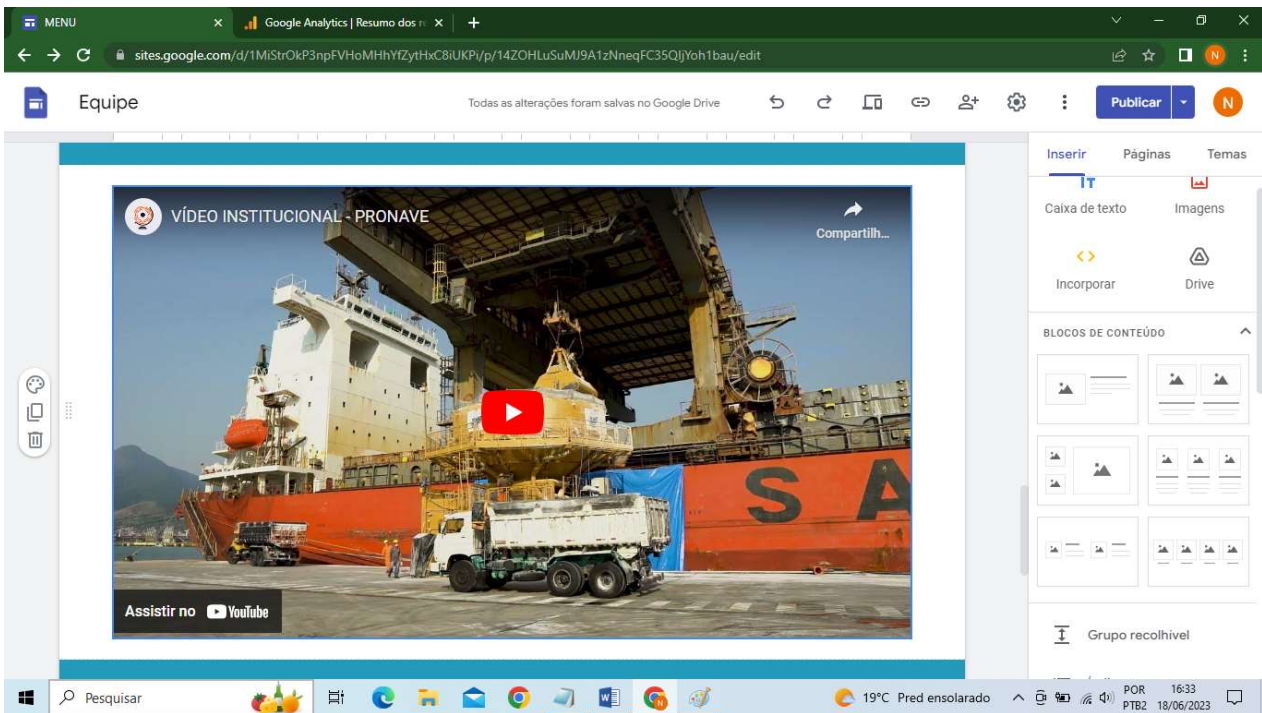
MENU
Google Analytics | Resumo dos r
sites.google.com/d/1MiStrOkP3npFVHoMHhYfZytHxC8iUKPi/p/14ZOHLuSuMJ9A1zNneqFC35QIjYoh1bau/edit
N

Equipe
Todas as alterações foram salvas no Google Drive
Publicar
N

VÍDEO INSTITUCIONAL - PRONAVE
Compartilh...
SA
Assistir no YouTube

Inserir
Páginas
Temas
Caixa de texto
Imagens
Incorporar
Drive
BLOCOS DE CONTEÚDO
Grupo recolhível

Pesquisar
19°C Pred ensolarado
POR PTB2
16:33 18/06/2023